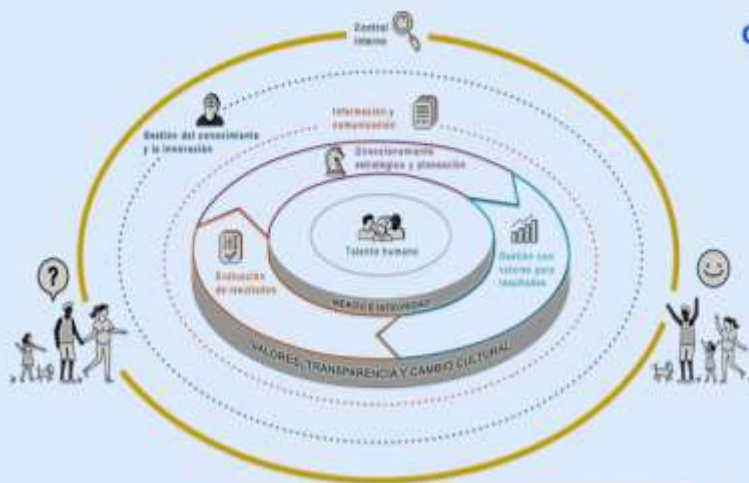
Control interno

Gestión del conocimiento y la innovación

Información y comunicación

Direccionamiento estratégico y planeación

Talento humano

Gestión con valores para resultados

Evaluación de resultados

MERITO E INTEGRIDAD

VALORES, TRANSPARENCIA Y CAMBIO CULTURAL

?

C